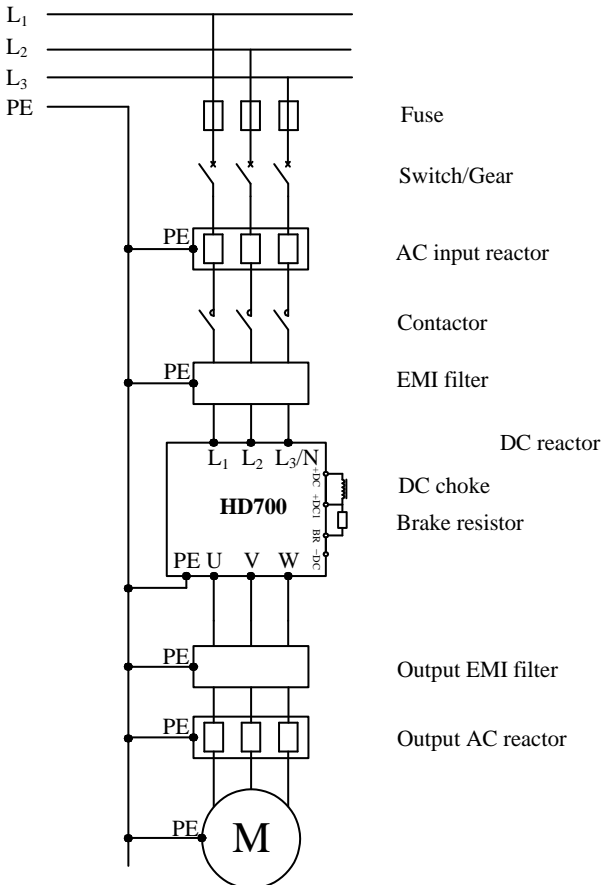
$L_1$
$L_2$
$L_3$
PE

Fuse

Switch/Gear

PE

AC input reactor

Contactor

PE

EMI filter

DC reactor

$L_1$ $L_2$ $L_3$/N

+DC +DC1 BR −DC

HD700

DC choke

Brake resistor

PE U V W

PE

Output EMI filter

PE

Output AC reactor

PE

M